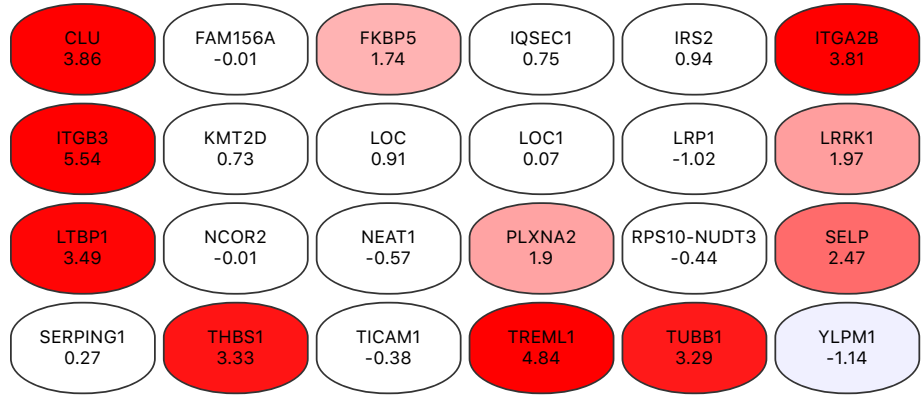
CLU
3.86

FAM156A
-0.01

FKBP5
1.74

IQSEC1
0.75

IRS2
0.94

ITGA2B
3.81

ITGB3
5.54

KMT2D
0.73

LOC
0.91

LOC1
0.07

LRP1
-1.02

LRRK1
1.97

LTBP1
3.49

NCOR2
-0.01

NEAT1
-0.57

PLXNA2
1.9

RPS10-NUDT3
-0.44

SELP
2.47

SERPING1
0.27

THBS1
3.33

TICAM1
-0.38

TREML1
4.84

TUBB1
3.29

YLPM1
-1.14